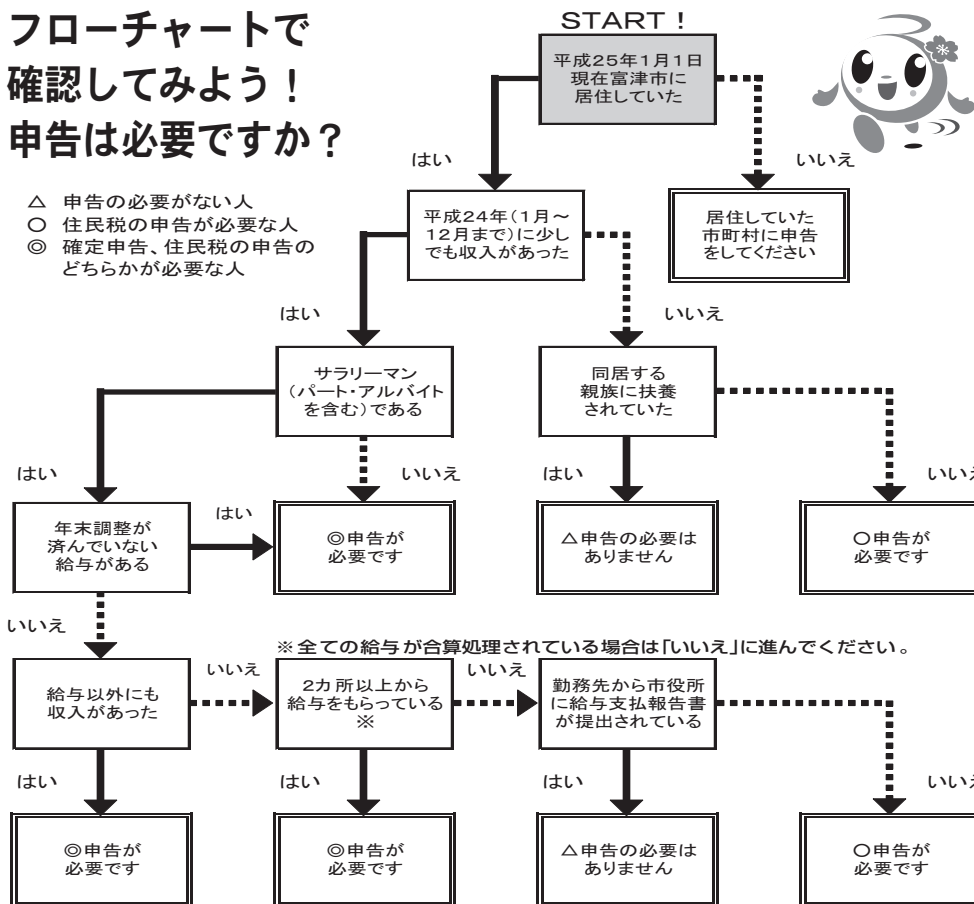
フローチャートで
確認してみよう！
申告は必要ですか？

△ 申告の必要がない人
○ 住民税の申告が必要な人
◎ 確定申告、住民税の申告のどちらかが必要な人

START！

平成25年1月1日現在富津市に居住していた

はい

いいえ

居住していた市町村に申告をしてください

平成24年（1月～12月まで）に少しでも収入があった

はい

いいえ

サラリーマン（パート・アルバイトを含む）である

同居する親族に扶養されていた

はい

いいえ

はい

いいえ

年末調整が済んでいない給与がある

はい

◎申告が必要です

△申告の必要はありません

○申告が必要です

いいえ

※全ての給与が合算処理されている場合は「いいえ」に進んでください。

給与以外にも収入があった

いいえ

2カ所以上から給与をもらっている※

いいえ

勤務先から市役所に給与支払報告書が提出されている

はい

はい

はい

いいえ

◎申告が必要です

◎申告が必要です

△申告の必要はありません

○申告が必要です